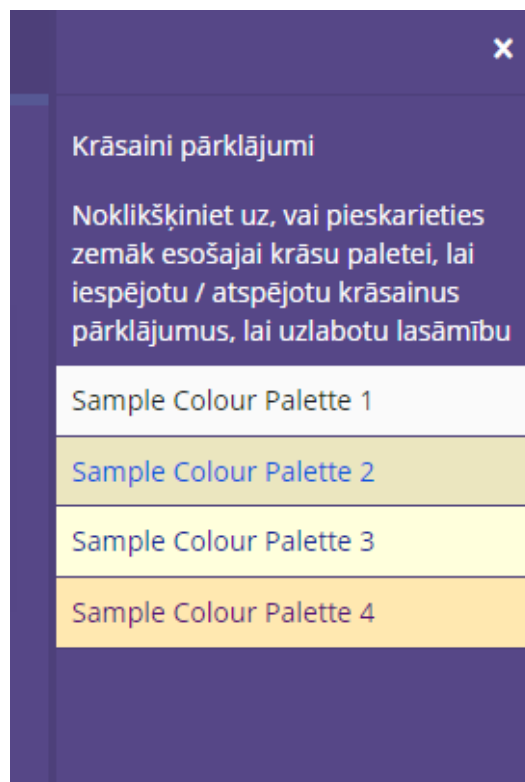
×

Krāsaini pārklājumi

Noklikšķiniet uz, vai pieskarieties zemāk esošajai krāsu paletei, lai iespējotu / atspējotu krāsainus pārklājumus, lai uzlabotu lasāmību

Sample Colour Palette 1

Sample Colour Palette 2

Sample Colour Palette 3

Sample Colour Palette 4